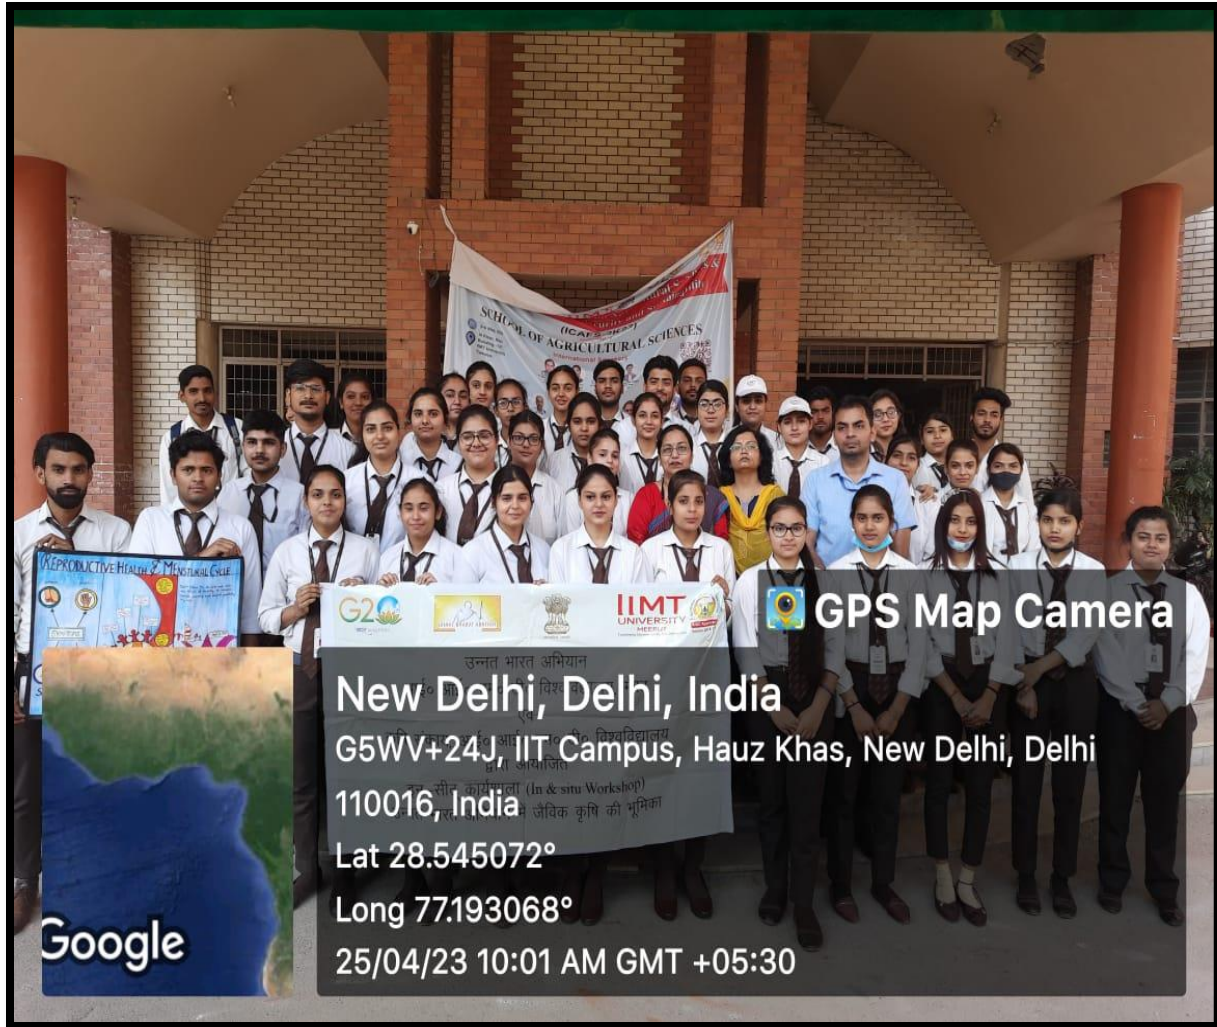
(ICAPS-2023)
SCHOOL OF AGRICULTURAL SCIENCES

REPRODUCTIVE HEALTH & MENSTRUAL CYCLE

G20
IIMT UNIVERSITY MEERUT

उन्नत भारत अभियान
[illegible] विश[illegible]
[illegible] विश्वविद्यालय
द्वारा आयोजित
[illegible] कार्यशाला (In & situ Workshop)
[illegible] जैविक कृषि की भूमिका

GPS Map Camera
New Delhi, Delhi, India
G5WV+24J, IIT Campus, Hauz Khas, New Delhi, Delhi 110016, India
Lat 28.545072°
Long 77.193068°
25/04/23 10:01 AM GMT +05:30

Google